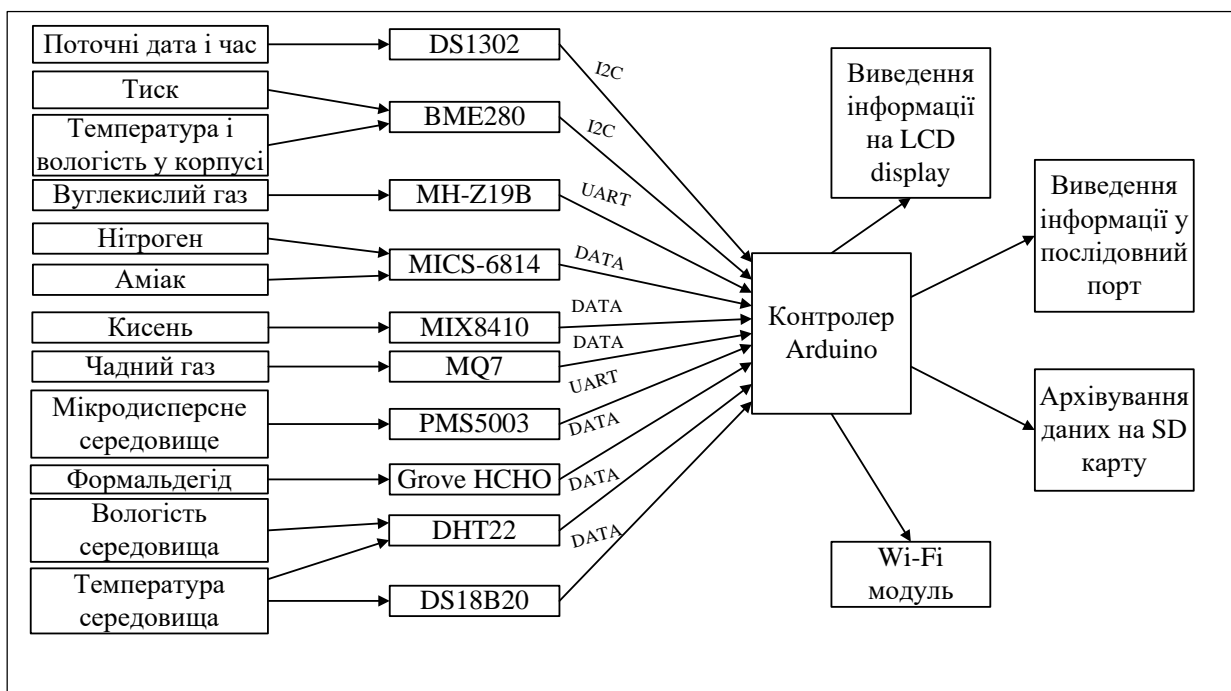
Поточні дата і час

DS1302

I2C

Тиск

Температура і вологість у корпусі

BME280

I2C

Вуглекислий газ

MH-Z19B

UART

Нітроген

Аміак

MICS-6814

DATA

Кисень

MIX8410

DATA

Чадний газ

MQ7

DATA

Мікродисперсне середовище

PMS5003

UART

Формальдегід

Grove HCHO

DATA

Вологість середовища

DHT22

DATA

Температура середовища

DS18B20

DATA

Контролер Arduino

Виведення інформації на LCD display

Виведення інформації у послідовний порт

Архівування даних на SD карту

Wi-Fi модуль